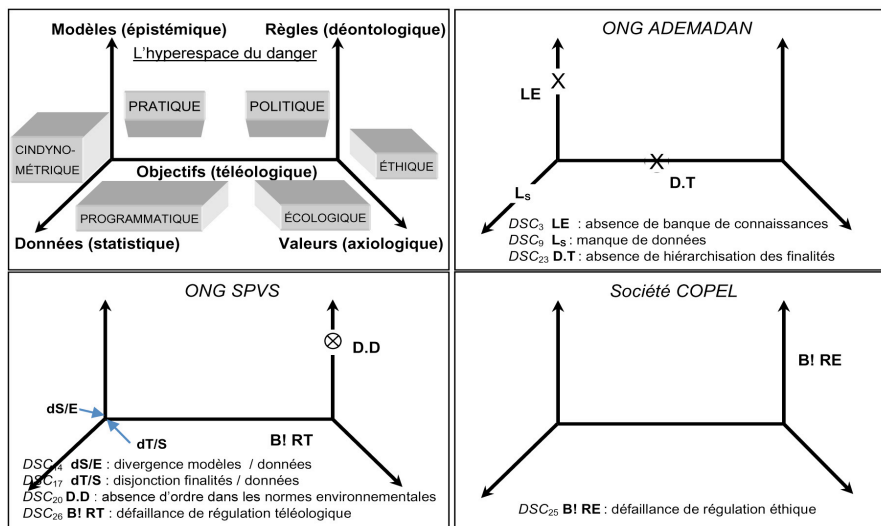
Modèles (épistémique)
Règles (déontologique)
L'hyperespace du danger
PRATIQUE
POLITIQUE
CINDYNOMÉTRIQUE
ÉTHIQUE
Objectifs (téléologique)
PROGRAMMATIQUE
ÉCOLOGIQUE
Données (statistique)
Valeurs (axiologique)

ONG ADEMADAN
LE
X
X
$L_s$
D.T
$DSC_3$ **LE** : absence de banque de connaissances
$DSC_9$ $L_s$ : manque de données
$DSC_{23}$ **D.T** : absence de hiérarchisation des finalités

ONG SPVS
$\otimes$ D.D
dS/E
dT/S
B! RT
$DSC_{14}$ **dS/E** : divergence modèles / données
$DSC_{17}$ **dT/S** : disjonction finalités / données
$DSC_{20}$ **D.D** : absence d'ordre dans les normes environnementales
$DSC_{26}$ **B! RT** : défaillance de régulation téléologique

Société COPEL
B! RE
$DSC_{25}$ **B! RE** : défaillance de régulation éthique